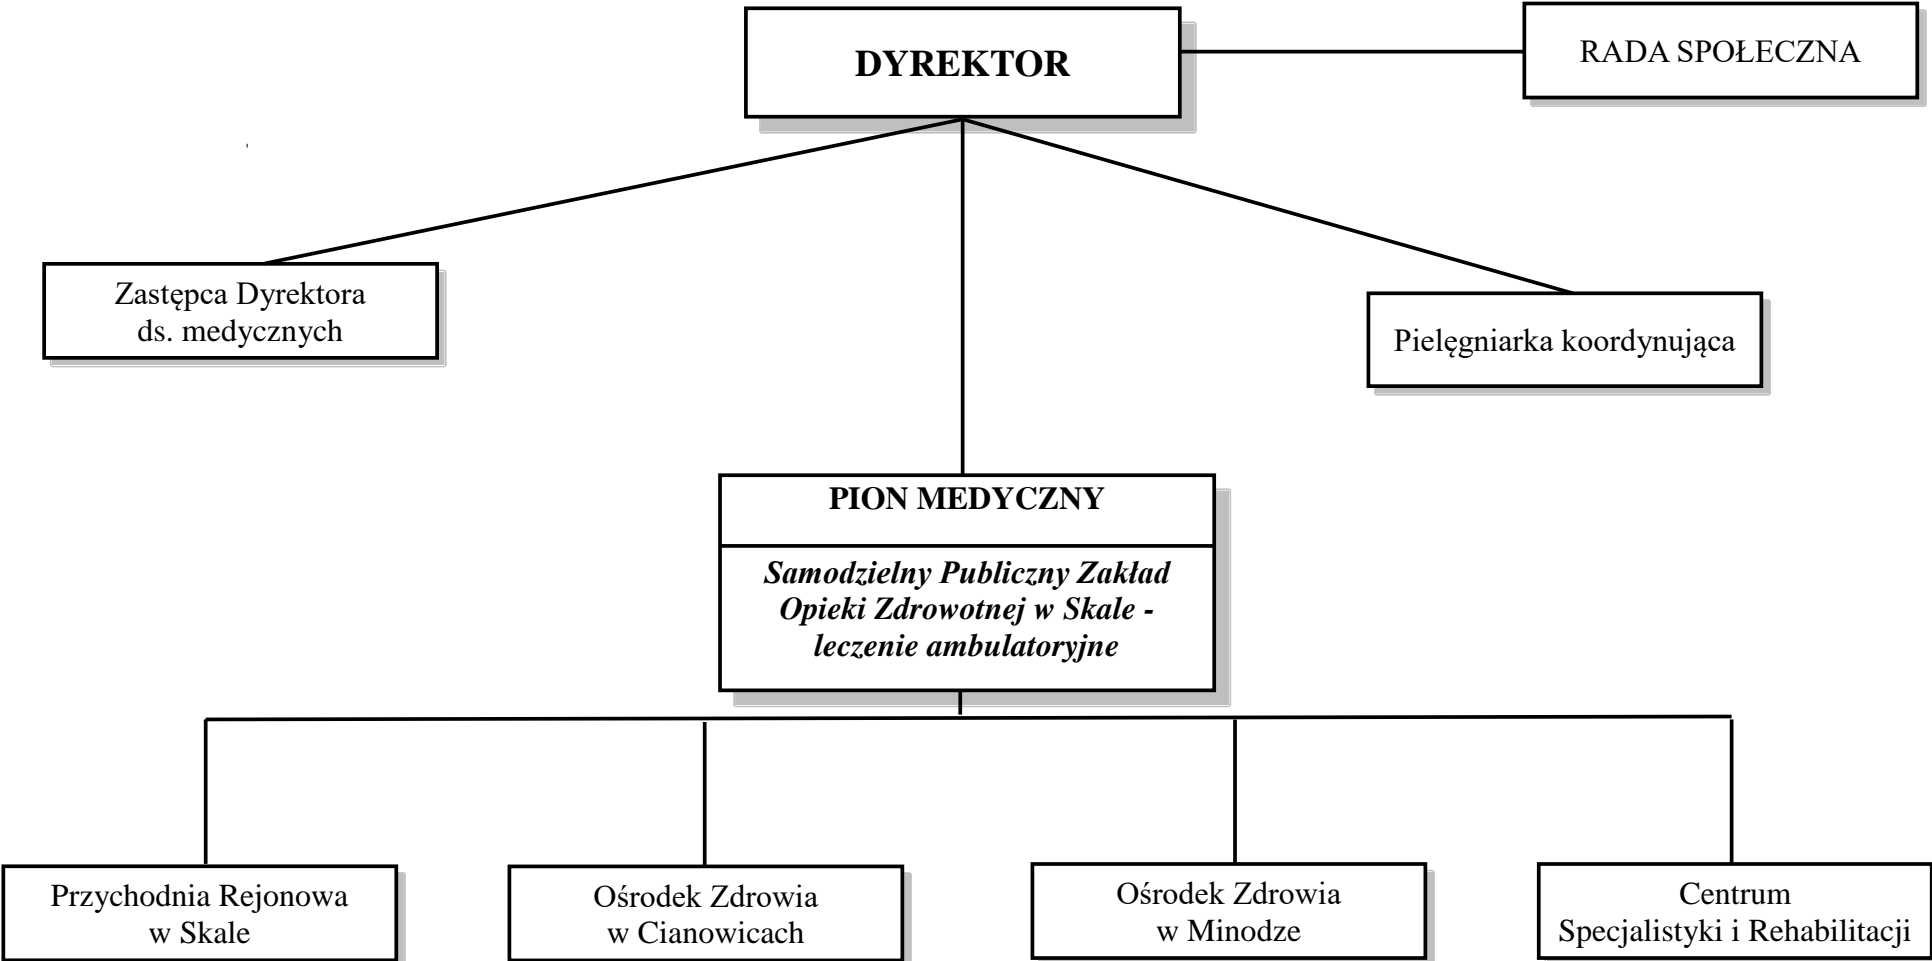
DYREKTOR

RADA SPOŁECZNA

Zastępca Dyrektora ds. medycznych

Pielęgniarka koordynująca

PION MEDYCZNY

*Samodzielny Publiczny Zakład Opieki Zdrowotnej w Skale - leczenie ambulatoryjne*

Przychodnia Rejonowa w Skale

Ośrodek Zdrowia w Cianowicach

Ośrodek Zdrowia w Minodze

Centrum Specjalistyki i Rehabilitacji